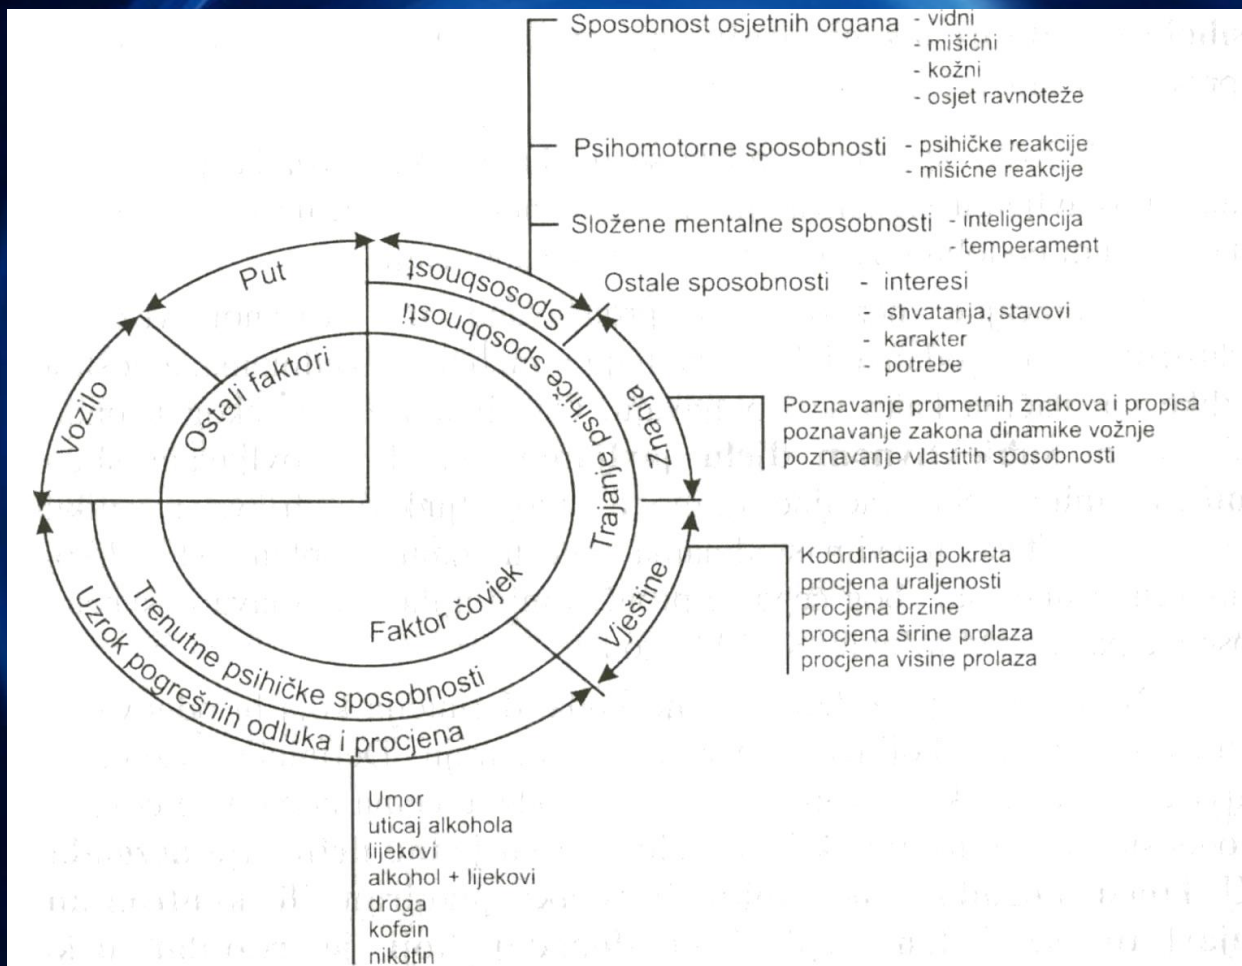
Sposobnost osjetnih organa - vidni
- mišićni
- kožni
- osjet ravnoteže

Psihomotorne sposobnosti - psihičke reakcije
- mišićne reakcije

Složene mentalne sposobnosti - inteligencija
- temperament

Ostale sposobnosti - interesi
- shvatanja, stavovi
- karakter
- potrebe

Poznavanje prometnih znakova i propisa
poznavanje zakona dinamike vožnje
poznavanje vlastitih sposobnosti

Koordinacija pokreta
procjena uraljenosti
procjena brzine
procjena širine prolaza
procjena visine prolaza

Put
Vozilo
Ostali faktori
Sposobnosti
Trajanje psihičke sposobnosti
Znanja
Vještine
Faktor čovjek
Trenutne psihičke sposobnosti
Uzrok pogrešnih odluka i procjena

Umor
uticaj alkohola
lijekovi
alkohol + lijekovi
droga
kofein
nikotin